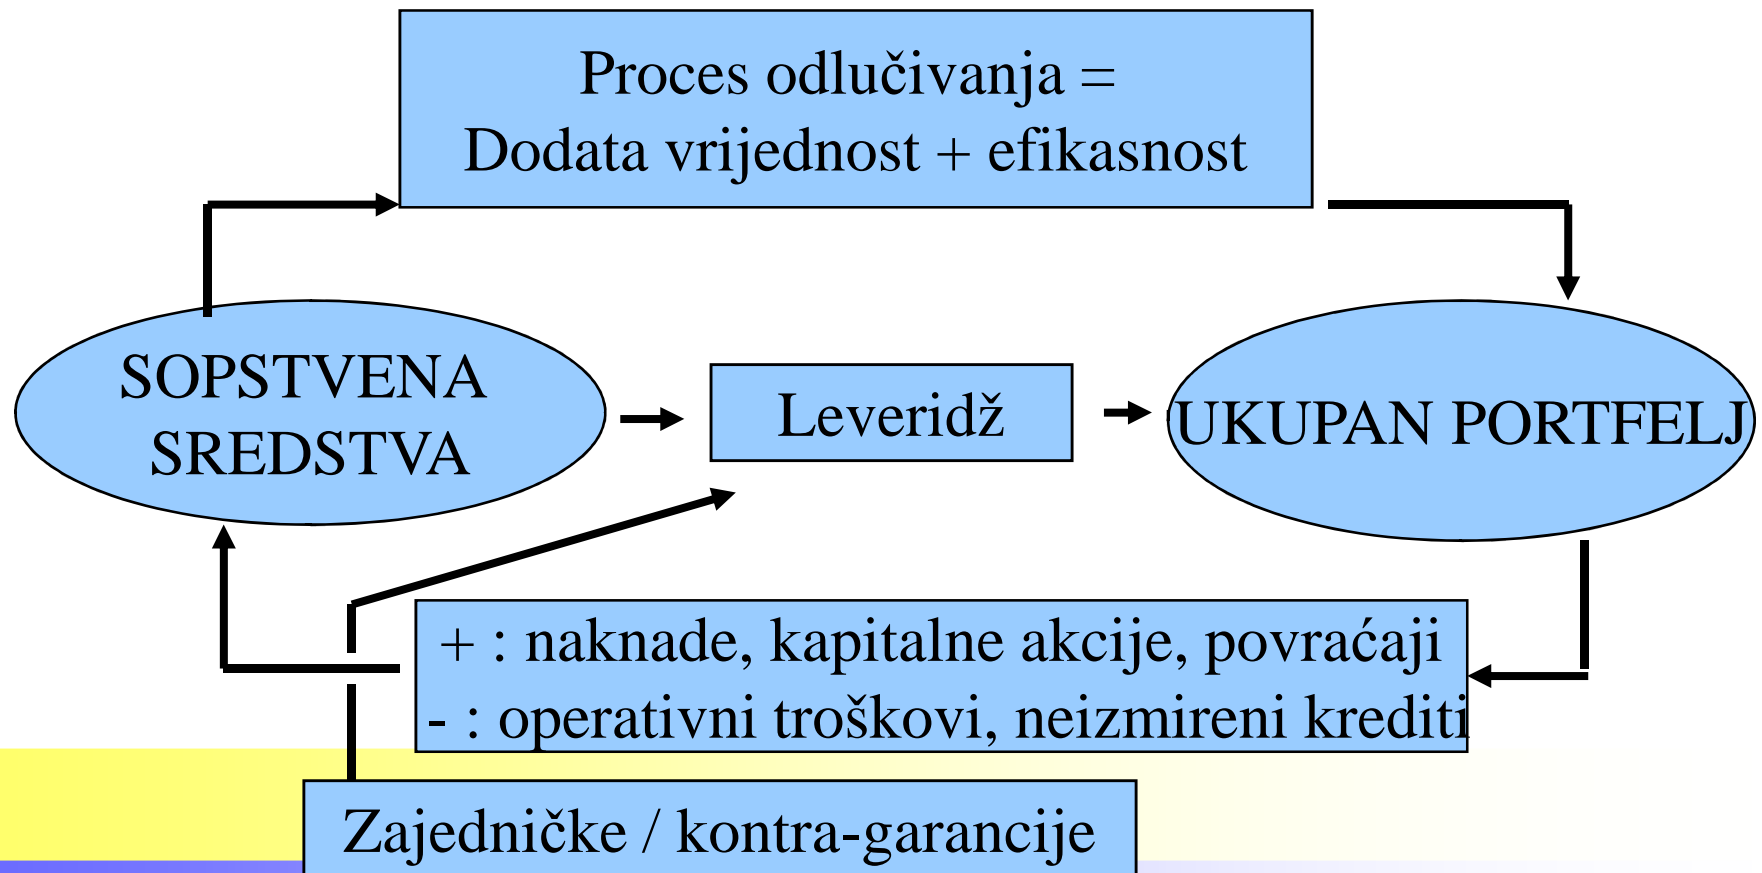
Proces odlučivanja =
Dodata vrijednost + efikasnost

SOPSTVENA SREDSTVA

Leveridž

UKUPAN PORTFELJ

+ : naknade, kapitalne akcije, povraćaji
- : operativni troškovi, neizmireni krediti

Zajedničke / kontra-garancije